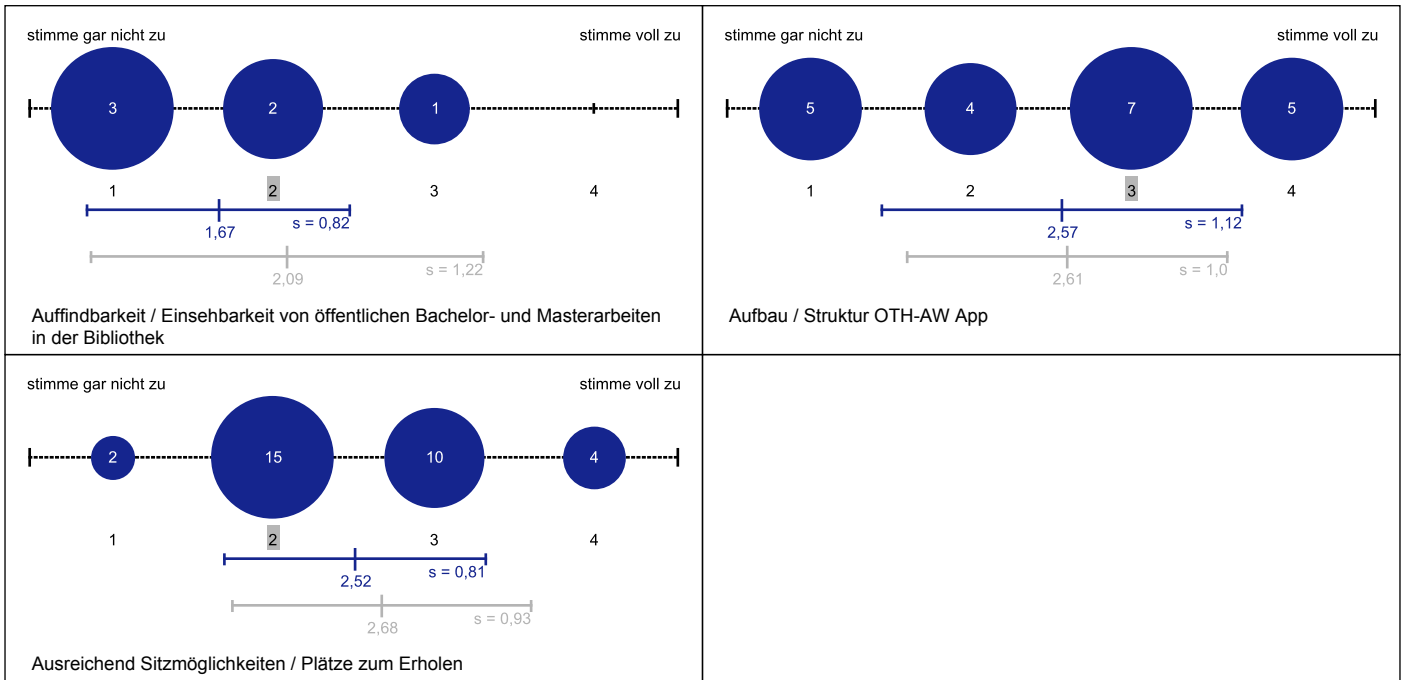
stimme gar nicht zu

stimme voll zu

3 2 1

1 2 3 4

1,67 s = 0,82

2,09 s = 1,22

Auffindbarkeit / Einsehbarkeit von öffentlichen Bachelor- und Masterarbeiten in der Bibliothek

stimme gar nicht zu

stimme voll zu

5 4 7 5

1 2 3 4

2,57 s = 1,12

2,61 s = 1,0

Aufbau / Struktur OTH-AW App

stimme gar nicht zu

stimme voll zu

2 15 10 4

1 2 3 4

2,52 s = 0,81

2,68 s = 0,93

Ausreichend Sitzmöglichkeiten / Plätze zum Erholen